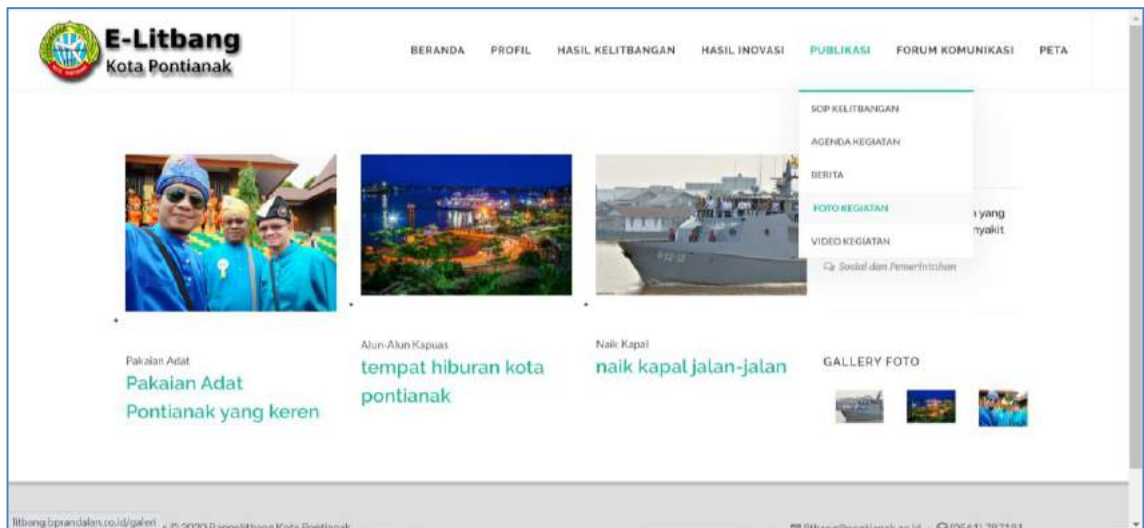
E-Litbang
Kota Pontianak

BERANDA PROFIL HASIL KELITBANGAN HASIL INOVASI PUBLIKASI FORUM KOMUNIKASI PETA

SOP KELITBANGAN
AGENDA KEGIATAN
BERITA
FOTO KEGIATAN
VIDEO KEGIATAN

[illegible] yang
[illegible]nyakit

Sosial dan Pemerintahan

Pakaian Adat
Pakaian Adat Pontianak yang keren

Alun-Alun Kapuas
tempat hiburan kota pontianak

Naik Kapal
naik kapal jalan-jalan

GALLERY FOTO

litbang.bprandalan.co.id/galeri © 2020 Bappelitbang Kota Pontianak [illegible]